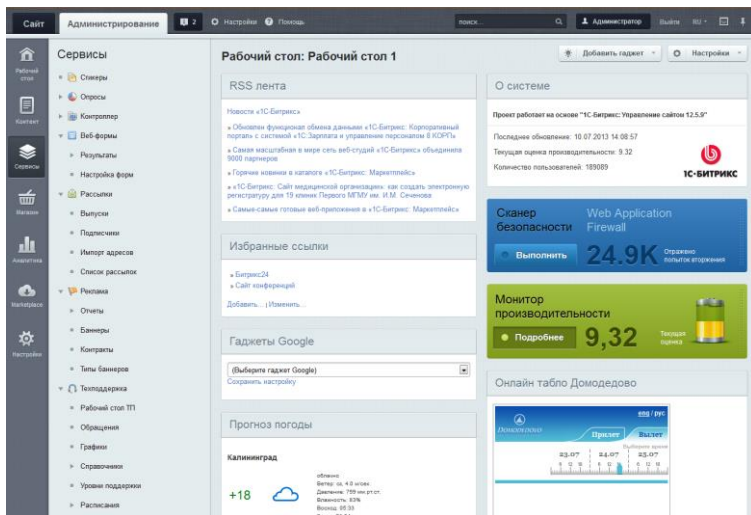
Сайт | Администрирование | 2 | Настройки | Помощь | поиск... | Администратор | Выйти | RU

Рабочий стол
Контент
Сервисы
Магазин
Аналитика
Marketplace
Настройки

Сервисы
Стикеры
Опросы
Контроллер
Веб-формы
Результаты
Настройка форм
Рассылки
Выпуски
Подписчики
Импорт адресов
Список рассылок
Реклама
Отчеты
Баннеры
Контракты
Типы баннеров
Техподдержка
Рабочий стол ТП
Обращения
Графики
Справочники
Уровни поддержки
Расписания

Рабочий стол: Рабочий стол 1

Добавить гаджет | Настройки

RSS лента

Новости «1С-Битрикс»
» Обновлен функционал обмена данными «1С-Битрикс: Корпоративный портал» с системой «1С:Зарплата и управление персоналом 8 КОРП»
» Самая масштабная в мире сеть веб-студий «1С-Битрикс» объединила 9000 партнеров
» Горячие новинки в каталоге «1С-Битрикс: Маркетплейс»
» «1С-Битрикс: Сайт медицинской организации» как создать электронную регистратуру для 19 клиник Первого МГМУ им. И.М. Сеченова
» Самые-самые готовые веб-приложения в «1С-Битрикс: Маркетплейс»

Избранные ссылки

» Битрикс24
» Сайт конференций
Добавить... | Изменить...

Гаджеты Google

(Выберите гаджет Google)
Сохранить настройку

Прогноз погоды

Калининград
+18
облачно
Ветер: юз, 4.0 м/сек
Давление: 759 мм.рт.ст.
Влажность: 83%
Восход: 05:33

О системе

Проект работает на основе "1С-Битрикс: Управление сайтом 12.5.9"
Последнее обновление: 10.07.2013 14:08:57
Текущая оценка производительности: 9.32
Количество пользователей: 189089
1С-БИТРИКС

Сканер безопасности | Web Application Firewall
Выполнить | 24.9K | Отражено попыток вторжения

Монитор производительности
Подробнее | 9,32 | Текущая оценка

Онлайн табло Домодедово

eng / рус
Домодедово
Прилет | Вылет
23.07 | 24.07 | 25.07